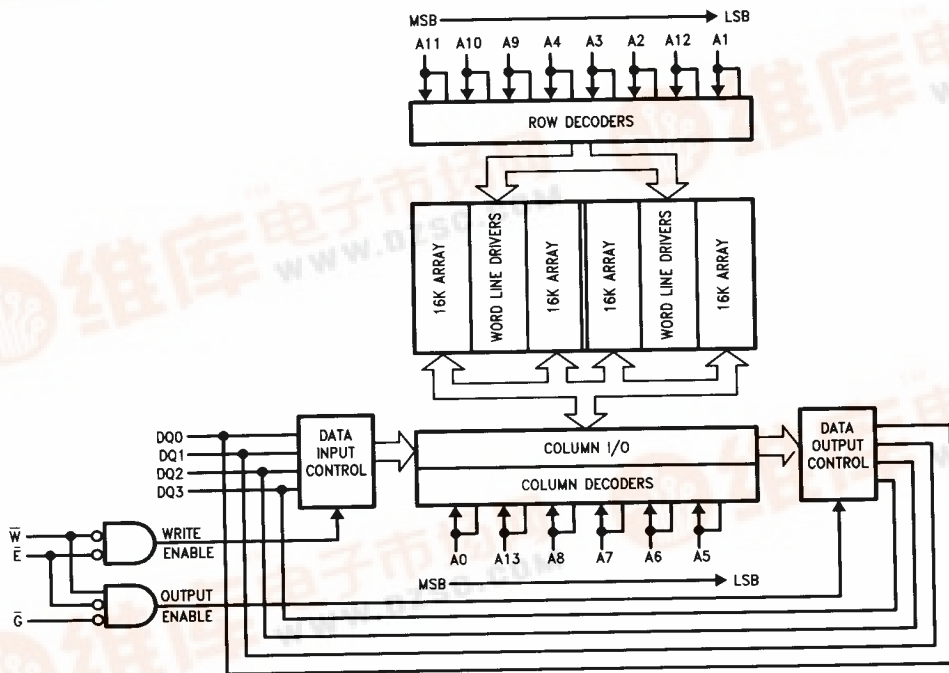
MSB → LSB

A11 A10 A9 A4 A3 A2 A12 A1

ROW DECODERS

16K ARRAY
WORD LINE DRIVERS
16K ARRAY
16K ARRAY
WORD LINE DRIVERS
16K ARRAY

DQ0
DQ1
DQ2
DQ3

DATA INPUT CONTROL

COLUMN I/O
COLUMN DECODERS

DATA OUTPUT CONTROL

$\overline{W}$
$\overline{E}$
WRITE ENABLE

$\overline{G}$
OUTPUT ENABLE

A0 A13 A8 A7 A6 A5

MSB → LSB

维库电子市场
WWW.DZSC.COM